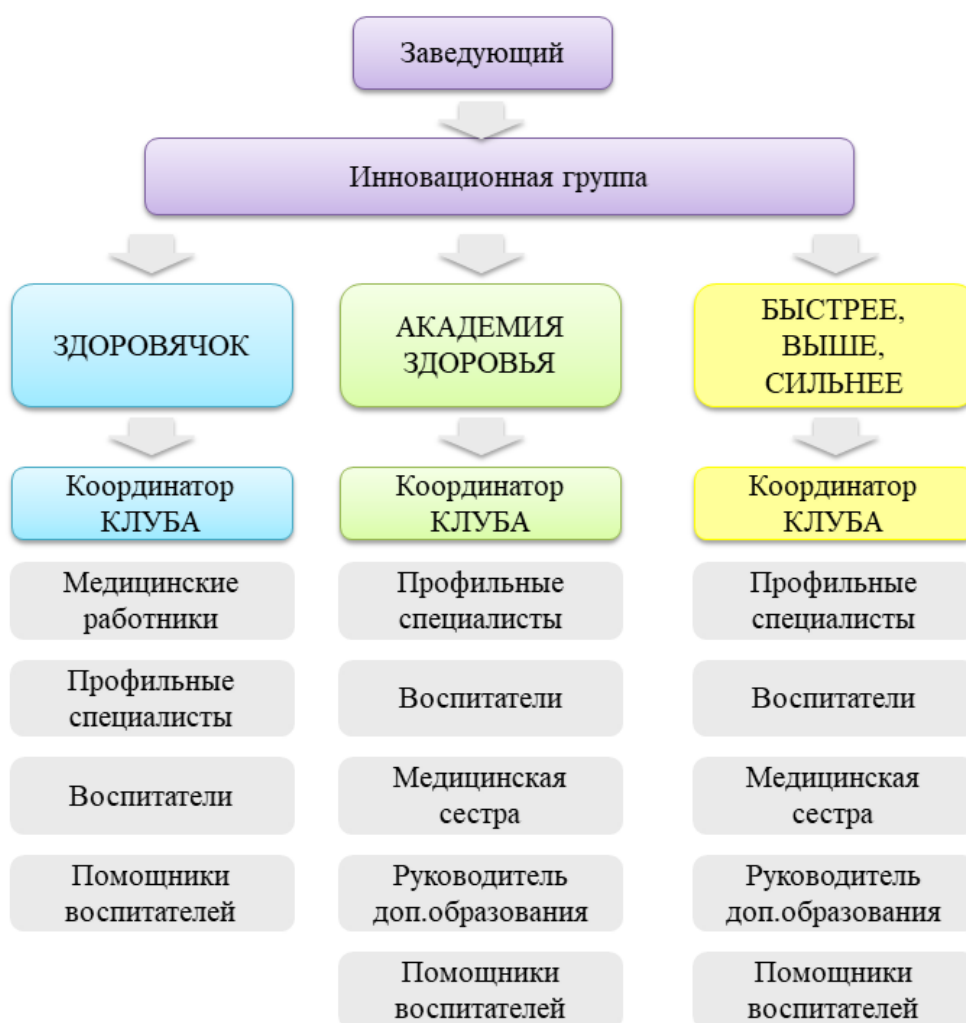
Заведующий

Инновационная группа

ЗДОРОВЯЧОК

Координатор КЛУБА

Медицинские работники

Профильные специалисты

Воспитатели

Помощники воспитателей

АКАДЕМИЯ ЗДОРОВЬЯ

Координатор КЛУБА

Профильные специалисты

Воспитатели

Медицинская сестра

Руководитель доп.образования

Помощники воспитателей

БЫСТРЕЕ, ВЫШЕ, СИЛЬНЕЕ

Координатор КЛУБА

Профильные специалисты

Воспитатели

Медицинская сестра

Руководитель доп.образования

Помощники воспитателей